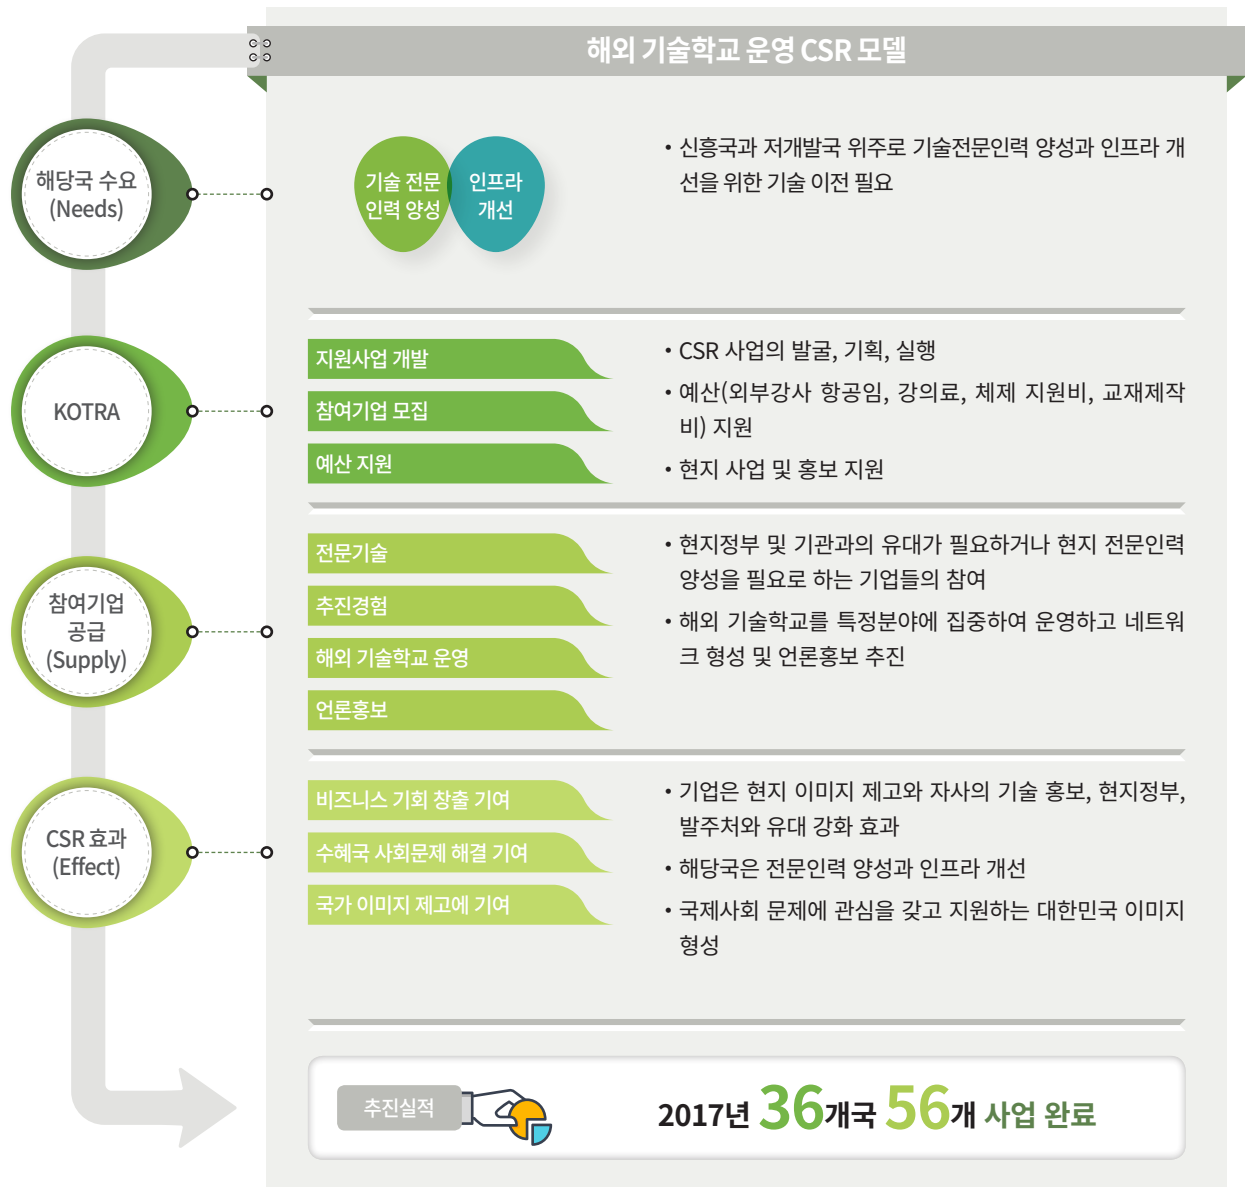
해외 기술학교 운영 CSR 모델

해당국 수요
(Needs)

기술 전문 인력 양성

인프라 개선

• 신흥국과 저개발국 위주로 기술전문인력 양성과 인프라 개선을 위한 기술 이전 필요

KOTRA

지원사업 개발

참여기업 모집

예산 지원

• CSR 사업의 발굴, 기획, 실행

• 예산(외부강사 항공임, 강의료, 체제 지원비, 교재제작비) 지원

• 현지 사업 및 홍보 지원

참여기업
공급
(Supply)

전문기술

추진경험

해외 기술학교 운영

언론홍보

• 현지정부 및 기관과의 유대가 필요하거나 현지 전문인력 양성을 필요로 하는 기업들의 참여

• 해외 기술학교를 특정분야에 집중하여 운영하고 네트워크 형성 및 언론홍보 추진

CSR 효과
(Effect)

비즈니스 기회 창출 기여

수혜국 사회문제 해결 기여

국가 이미지 제고에 기여

• 기업은 현지 이미지 제고와 자사의 기술 홍보, 현지정부, 발주처와 유대 강화 효과

• 해당국은 전문인력 양성과 인프라 개선

• 국제사회 문제에 관심을 갖고 지원하는 대한민국 이미지 형성

추진실적

2017년 36개국 56개 사업 완료